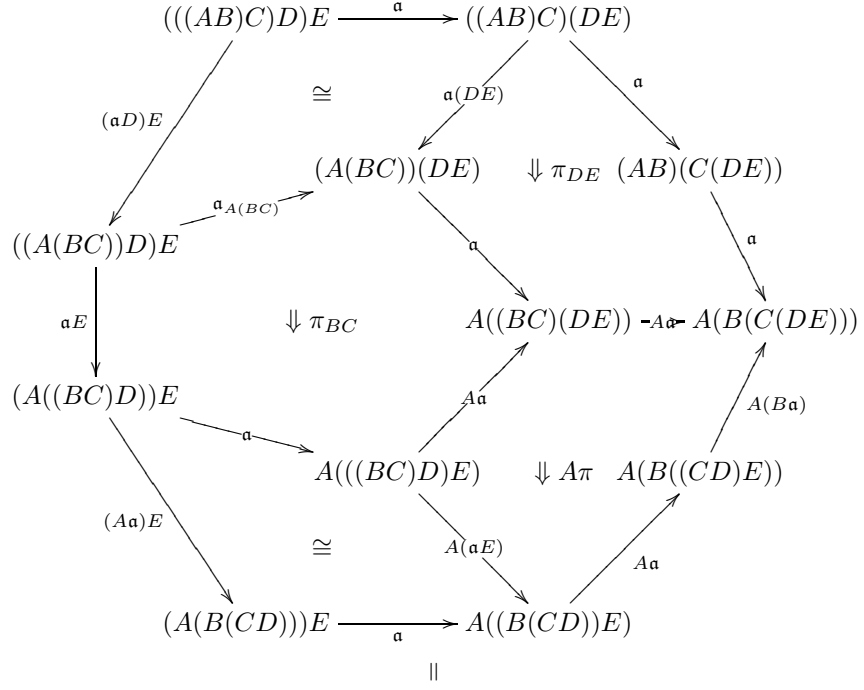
$(((AB)C)D)E$ $\mathfrak{a}$ $((AB)C)(DE)$

$\cong$ $\mathfrak{a}(DE)$ $\mathfrak{a}$

$(\mathfrak{a}D)E$

$(A(BC))(DE)$ $\Downarrow \pi_{DE}$ $(AB)(C(DE))$

$\mathfrak{a}_{A(BC)}$

$((A(BC))D)E$

$\mathfrak{a}$ $\mathfrak{a}$

$\mathfrak{a}E$ $\Downarrow \pi_{BC}$ $A((BC)(DE))$ $A\mathfrak{a}$ $A(B(C(DE)))$

$(A((BC)D))E$ $A\mathfrak{a}$

$A(B\mathfrak{a})$

$\mathfrak{a}$

$A(((BC)D)E)$ $\Downarrow A\pi$ $A(B((CD)E))$

$(A\mathfrak{a})E$

$\cong$ $A(\mathfrak{a}E)$ $A\mathfrak{a}$

$(A(B(CD)))E$ $\mathfrak{a}$ $A((B(CD))E)$

$\parallel$